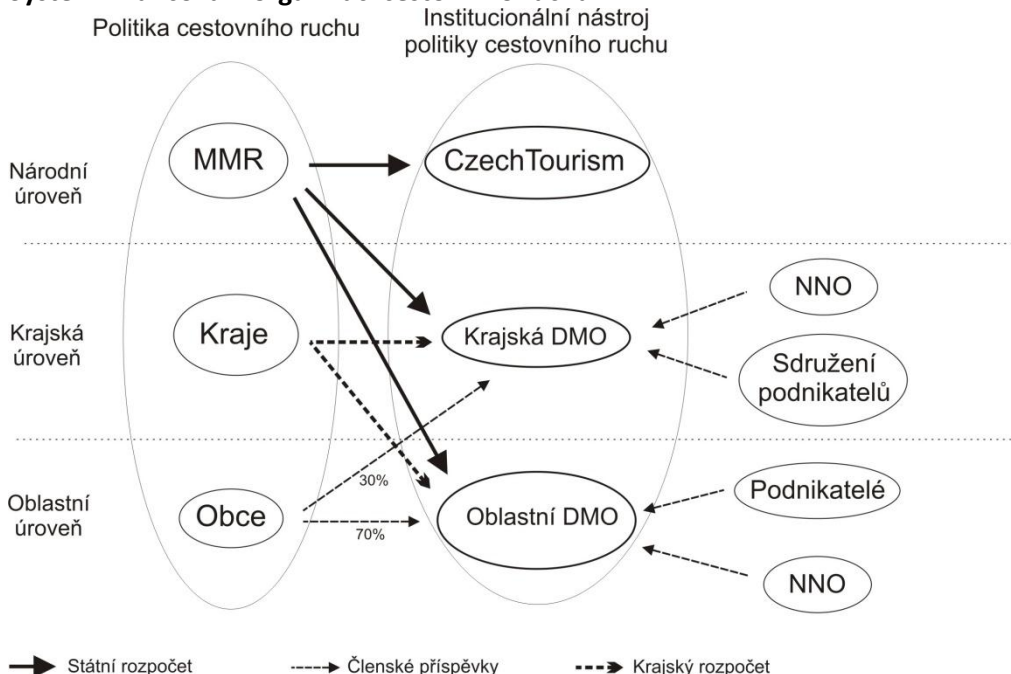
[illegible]

Politika cestovního ruchu

Institucionální nástroj politiky cestovního ruchu

Národní úroveň

MMR

CzechTourism

Krajská úroveň

Kraje

Krajská DMO

NNO

Sdružení podnikatelů

Oblastní úroveň

Obce

30%

70%

Oblastní DMO

Podnikatelé

NNO

Státní rozpočet

Členské příspěvky

Krajský rozpočet